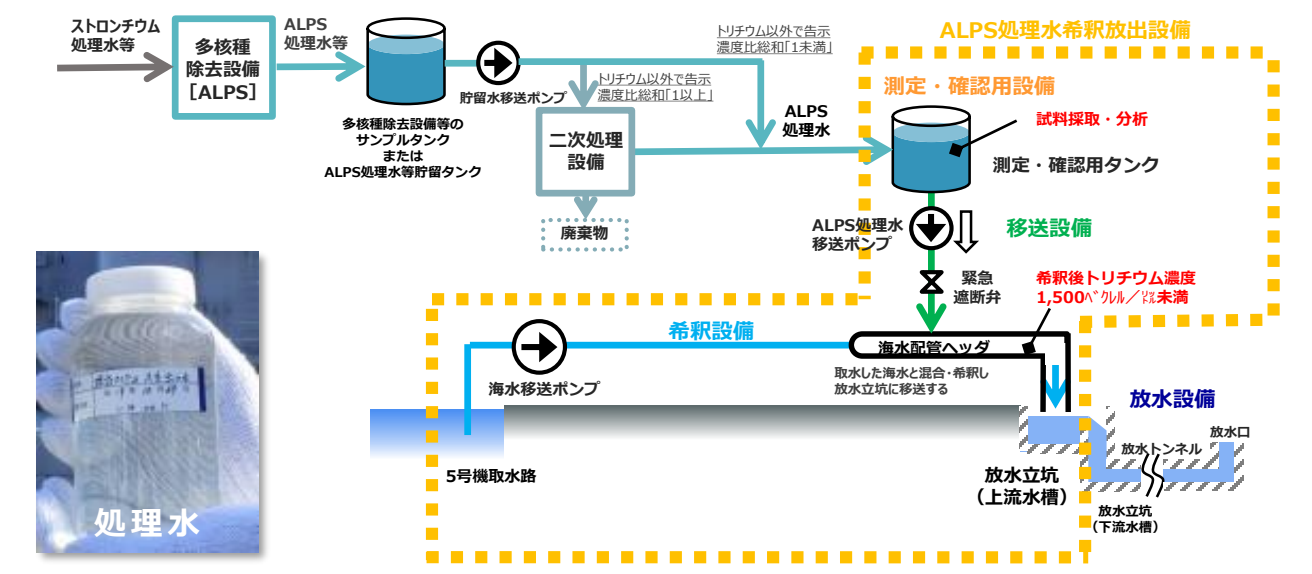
ストロンチウム処理水等

多核種除去設備［ALPS］

ALPS処理水等

貯留水移送ポンプ

多核種除去設備等のサンプルタンクまたはALPS処理水等貯留タンク

トリチウム以外で告示濃度比総和「1未満」

トリチウム以外で告示濃度比総和「1以上」

二次処理設備

廃棄物

ALPS処理水

ALPS処理水希釈放出設備

測定・確認用設備

試料採取・分析

測定・確認用タンク

ALPS処理水移送ポンプ

移送設備

緊急遮断弁

希釈後トリチウム濃度1,500ベクレル／リットル未満

希釈設備

海水配管ヘッダ

海水移送ポンプ

取水した海水と混合・希釈し放水立坑に移送する

放水設備

放水口

放水トンネル

5号機取水路

放水立坑（上流水槽）

放水立坑（下流水槽）

処理水